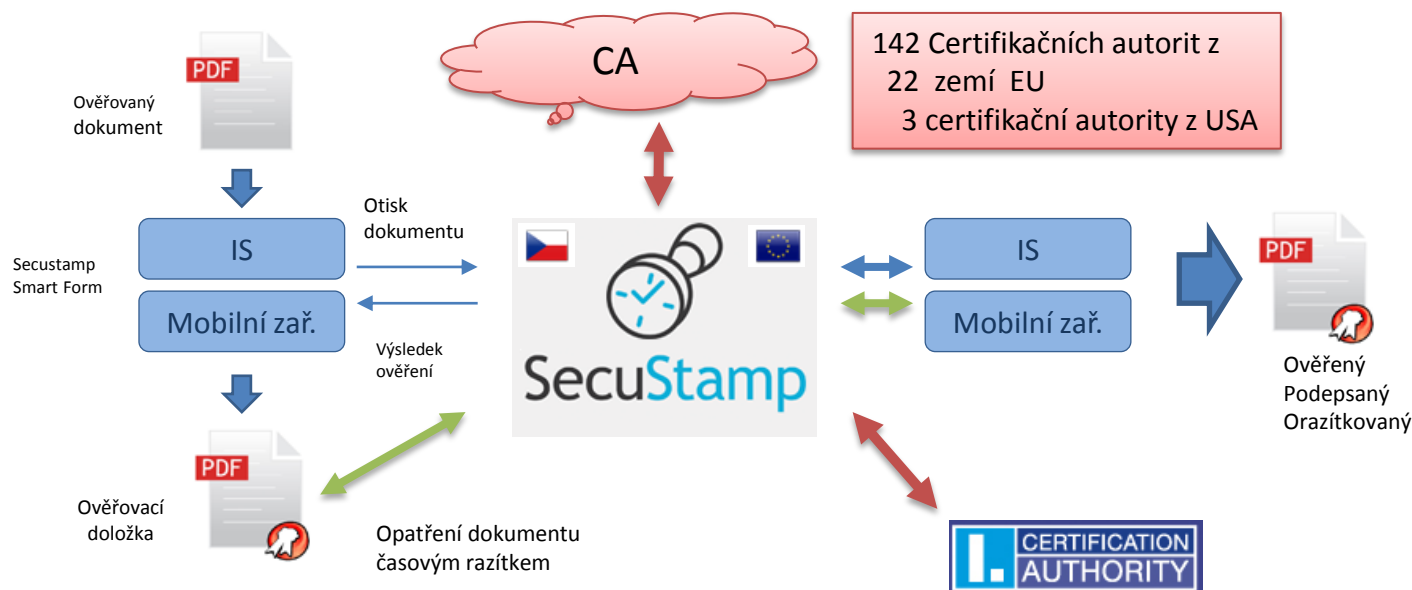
PDF

Ověřovaný dokument

CA

142 Certifikačních autorit z
22 zemí EU
3 certifikační autority z USA

Secustamp Smart Form

IS

Mobilní zař.

Otisk dokumentu

Výsledek ověření

SecuStamp

IS

Mobilní zař.

PDF

Ověřený
Podepsaný
Orazítkovaný

PDF

Ověřovací doložka

Opatření dokumentu časovým razítkem

I. CERTIFICATION AUTHORITY